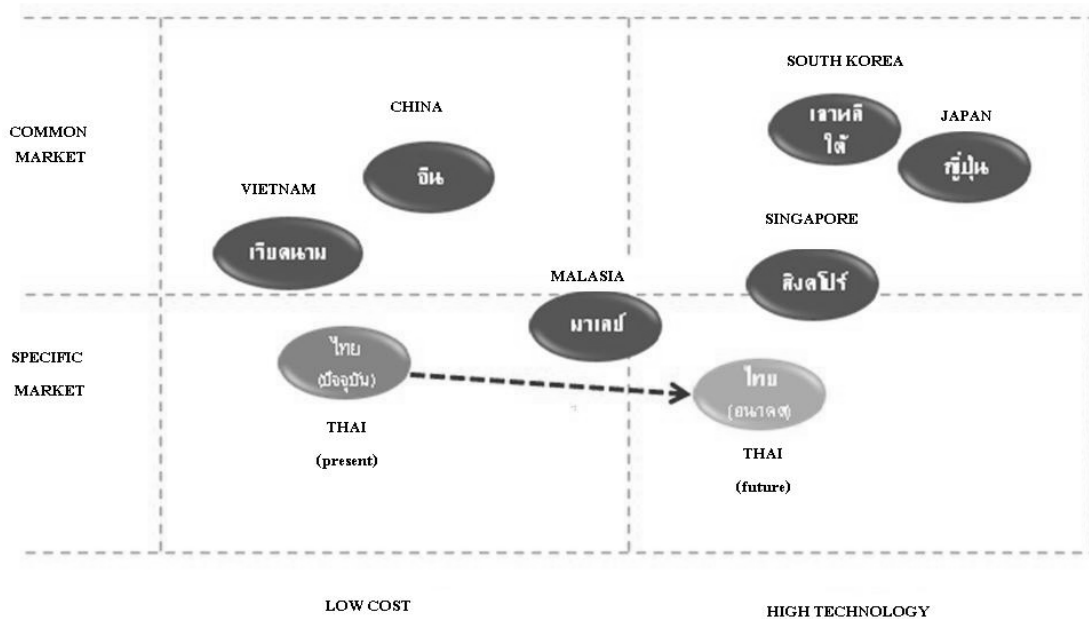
SOUTH KOREA

COMMON MARKET

CHINA

เกาหลีใต้

JAPAN

ญี่ปุ่น

จีน

VIETNAM

SINGAPORE

เวียดนาม

MALASIA

สิงคโปร์

SPECIFIC MARKET

มาเลย์

ไทย (ปัจจุบัน)

ไทย (อนาคต)

THAI (present)

THAI (future)

LOW COST

HIGH TECHNOLOGY